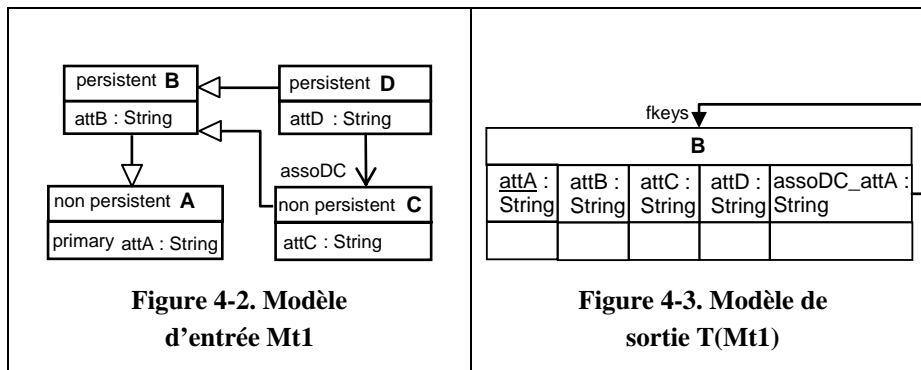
persistent **B**

attB : String

persistent **D**

attD : String

assoDC

non persistent **A**

primary attA : String

non persistent **C**

attC : String

**Figure 4-2. Modèle d'entrée Mt1**

fkeys

| B | | | | |
|---|---|---|---|---|
| attA : String | attB : String | attC : String | attD : String | assoDC_attA : String |
| | | | | |

**Figure 4-3. Modèle de sortie T(Mt1)**